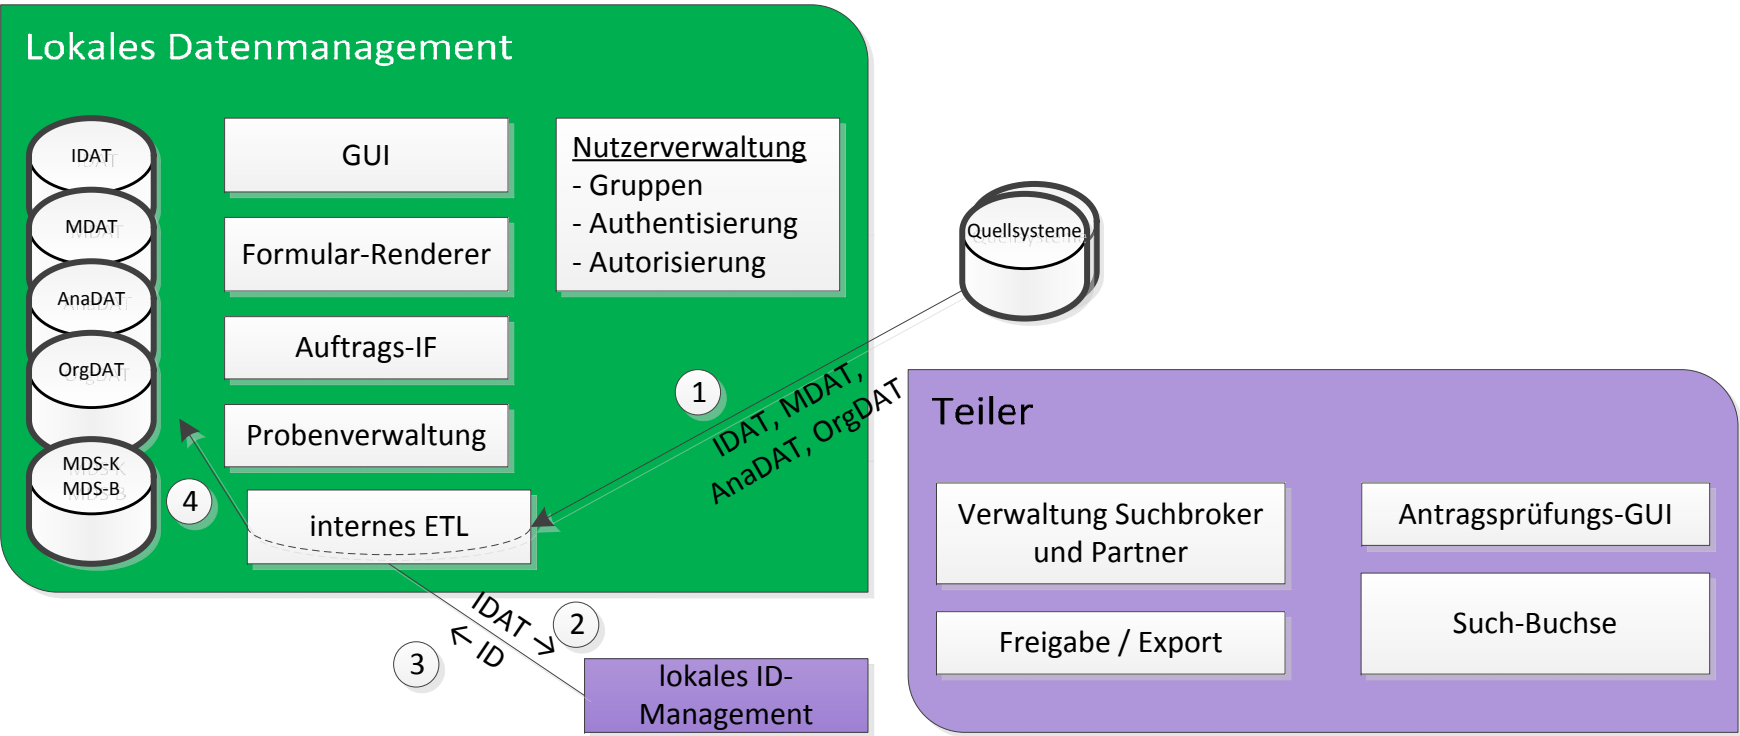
Lokales Datenmanagement

IDAT

MDAT

AnaDAT

OrgDAT

MDS-K
MDS-B

GUI

Formular-Renderer

Auftrags-IF

Probenverwaltung

internes ETL

Nutzerverwaltung
- Gruppen
- Authentisierung
- Autorisierung

Quellsysteme

1

IDAT, MDAT, AnaDAT, OrgDAT

4

2

IDAT →

3

← ID

lokales ID-Management

Teiler

Verwaltung Suchbroker und Partner

Antragsprüfungs-GUI

Freigabe / Export

Such-Buchse